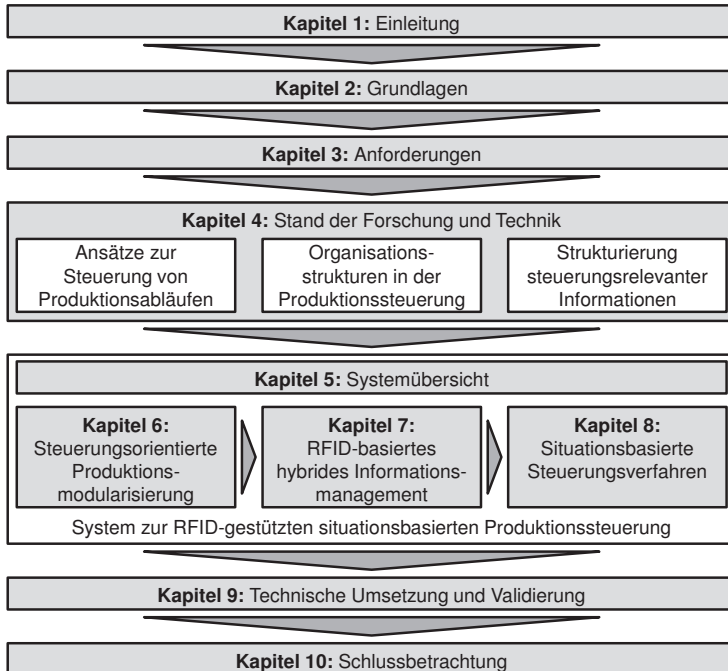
**Kapitel 1:** Einleitung

**Kapitel 2:** Grundlagen

**Kapitel 3:** Anforderungen

**Kapitel 4:** Stand der Forschung und Technik

Ansätze zur Steuerung von Produktionsabläufen

Organisationsstrukturen in der Produktionssteuerung

Strukturierung steuerungsrelevanter Informationen

**Kapitel 5:** Systemübersicht

**Kapitel 6:** Steuerungsorientierte Produktionsmodularisierung

**Kapitel 7:** RFID-basiertes hybrides Informationsmanagement

**Kapitel 8:** Situationsbasierte Steuerungsverfahren

System zur RFID-gestützten situationsbasierten Produktionssteuerung

**Kapitel 9:** Technische Umsetzung und Validierung

**Kapitel 10:** Schlussbetrachtung